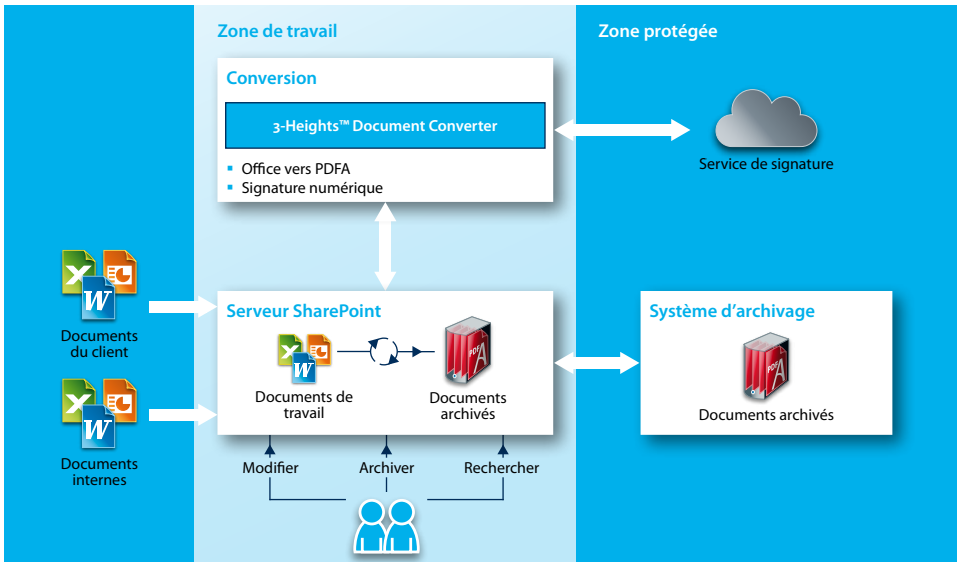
Zone de travail

Zone protégée

Conversion

3-Heights™ Document Converter

Office vers PDFA
Signature numérique

Service de signature

Documents du client

Serveur SharePoint

Documents de travail

Documents archivés

Système d'archivage

Documents archivés

Documents internes

Modifier

Archiver

Rechercher